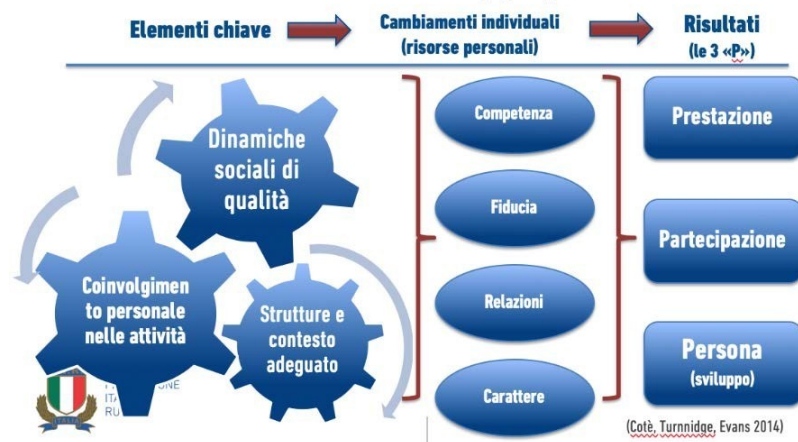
Elementi chiave

Cambiamenti individuali (risorse personali)

Risultati (le 3 «P»)

Dinamiche sociali di qualità

Coinvolgimento personale nelle attività

Strutture e contesto adeguato

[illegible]ONE ITA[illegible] RU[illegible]

Competenza

Fiducia

Relazioni

Carattere

Prestazione

Partecipazione

Persona (sviluppo)

(Cotè, Turnnidge, Evans 2014)